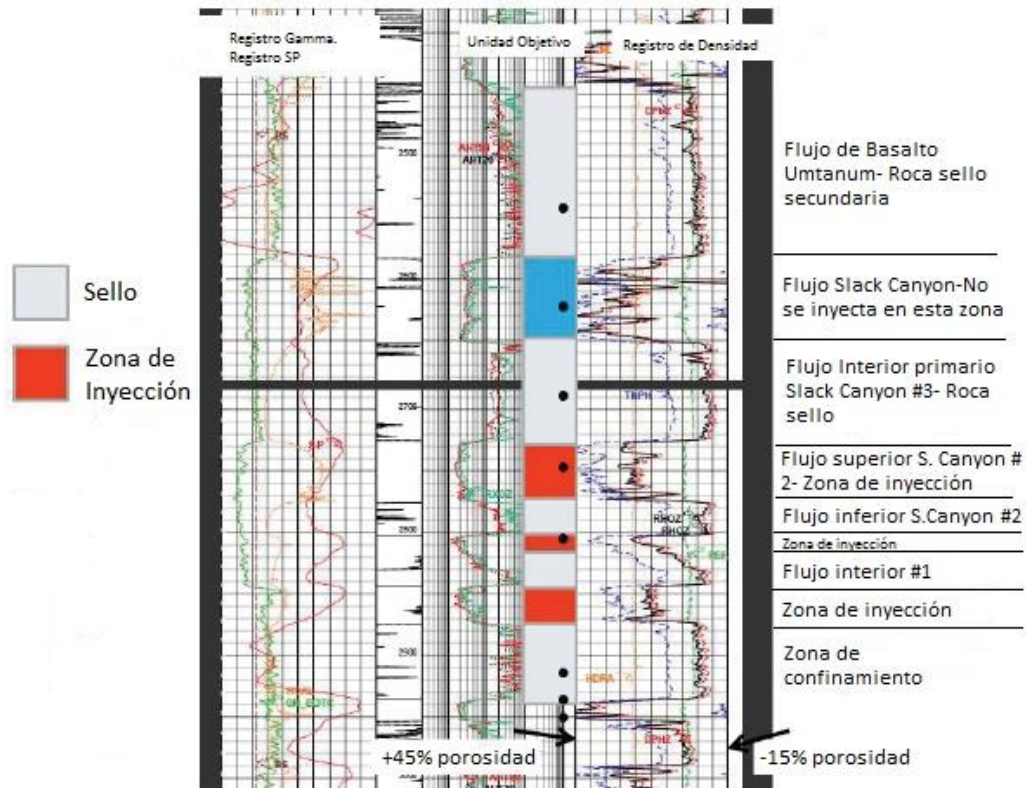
Registro Gamma.
Registro SP

Unidad Objetivo

Registro de Densidad

Sello

Zona de Inyección

2500

2600

2700

2800

2900

AHT60
AHT20

SP

TNPH

RHOZ

HDRA

Flujo de Basalto Umtanum- Roca sello secundaria

Flujo Slack Canyon-No se inyecta en esta zona

Flujo Interior primario Slack Canyon #3- Roca sello

Flujo superior S. Canyon # 2- Zona de inyección

Flujo inferior S.Canyon #2

Zona de inyección

Flujo interior #1

Zona de inyección

Zona de confinamiento

+45% porosidad

-15% porosidad